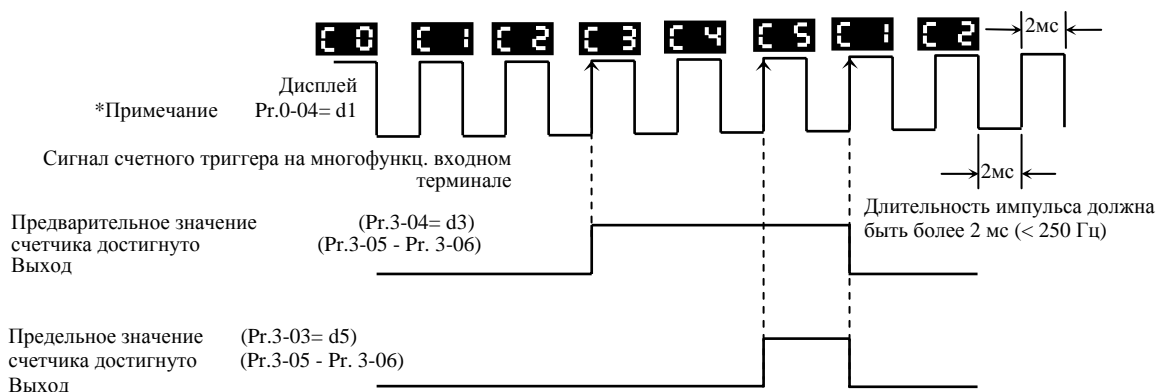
C 0 C 1 C 2 C 3 C 4 C 5 C 1 C 2

2мс

Дисплей
*Примечание Pr.0-04= d1

Сигнал счетного триггера на многофункц. входном терминале

2мс

Длительность импульса должна быть более 2 мс (< 250 Гц)

Предварительное значение счетчика достигнуто Выход
(Pr.3-04= d3)
(Pr.3-05 - Pr. 3-06)

Предельное значение счетчика достигнуто Выход
(Pr.3-03= d5)
(Pr.3-05 - Pr. 3-06)